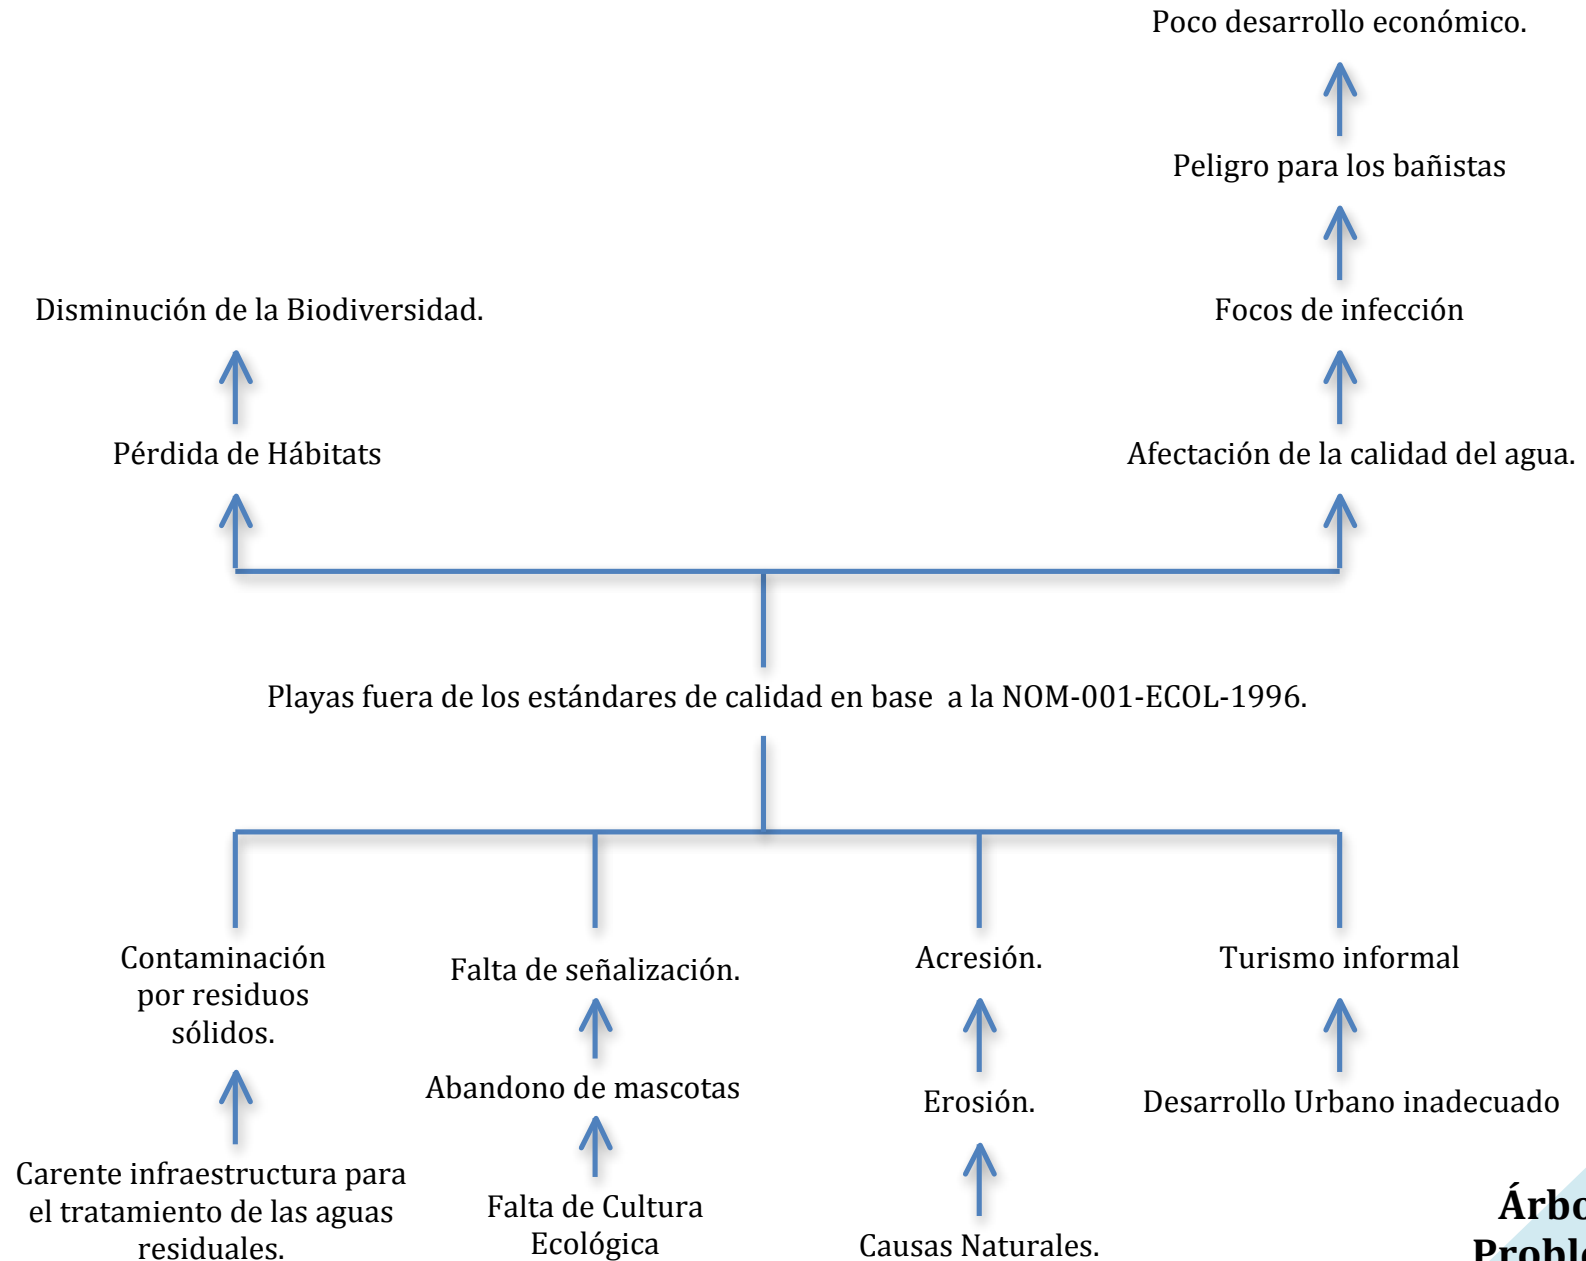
Poco desarrollo económico.

Peligro para los bañistas

Disminución de la Biodiversidad.

Focos de infección

Pérdida de Hábitats

Afectación de la calidad del agua.

Playas fuera de los estándares de calidad en base a la NOM-001-ECOL-1996.

Contaminación por residuos sólidos.

Falta de señalización.

Acresión.

Turismo informal

Abandono de mascotas

Erosión.

Desarrollo Urbano inadecuado

Carente infraestructura para el tratamiento de las aguas residuales.

Falta de Cultura Ecológica

Causas Naturales.

Árbo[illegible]
Probl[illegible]